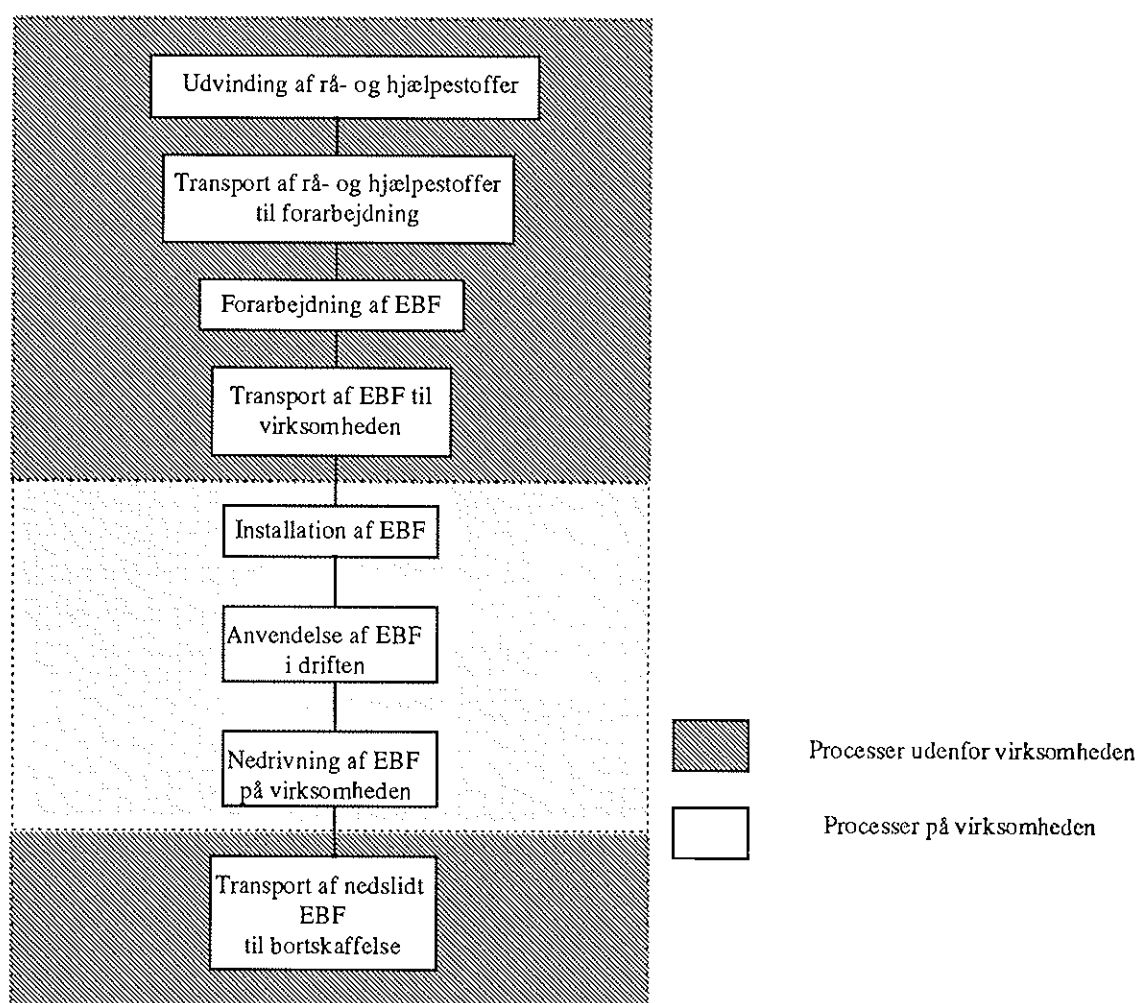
Udvinding af rå- og hjælpestoffer

Transport af rå- og hjælpestoffer til forarbejdning

Forarbejdning af EBF

Transport af EBF til virksomheden

Installation af EBF

Anvendelse af EBF i driften

Nedrivning af EBF på virksomheden

Transport af nedslidt EBF til bortskaffelse

Processer udenfor virksomheden

Processer på virksomheden